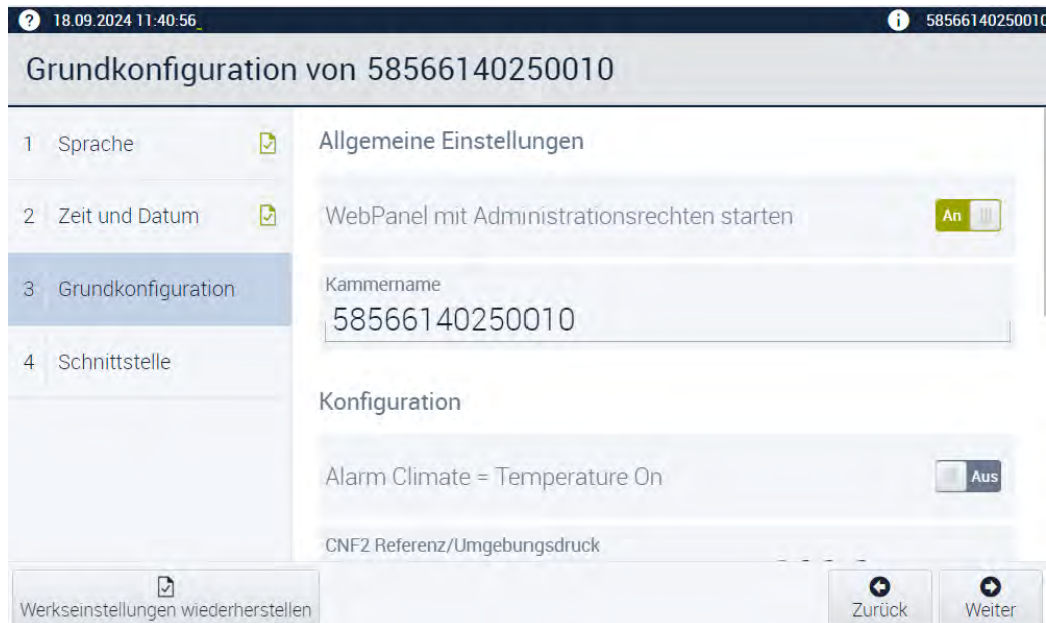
? 18.09.2024 11:40:56

i 5856614025001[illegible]

Grundkonfiguration von 58566140250010

1 Sprache

2 Zeit und Datum

3 Grundkonfiguration

4 Schnittstelle

Allgemeine Einstellungen

WebPanel mit Administrationsrechten starten

An

Kammername

58566140250010

Konfiguration

Alarm Climate = Temperature On

Aus

CNF2 Referenz/Umgebungsdruck

Werkseinstellungen wiederherstellen

Zurück

Weiter